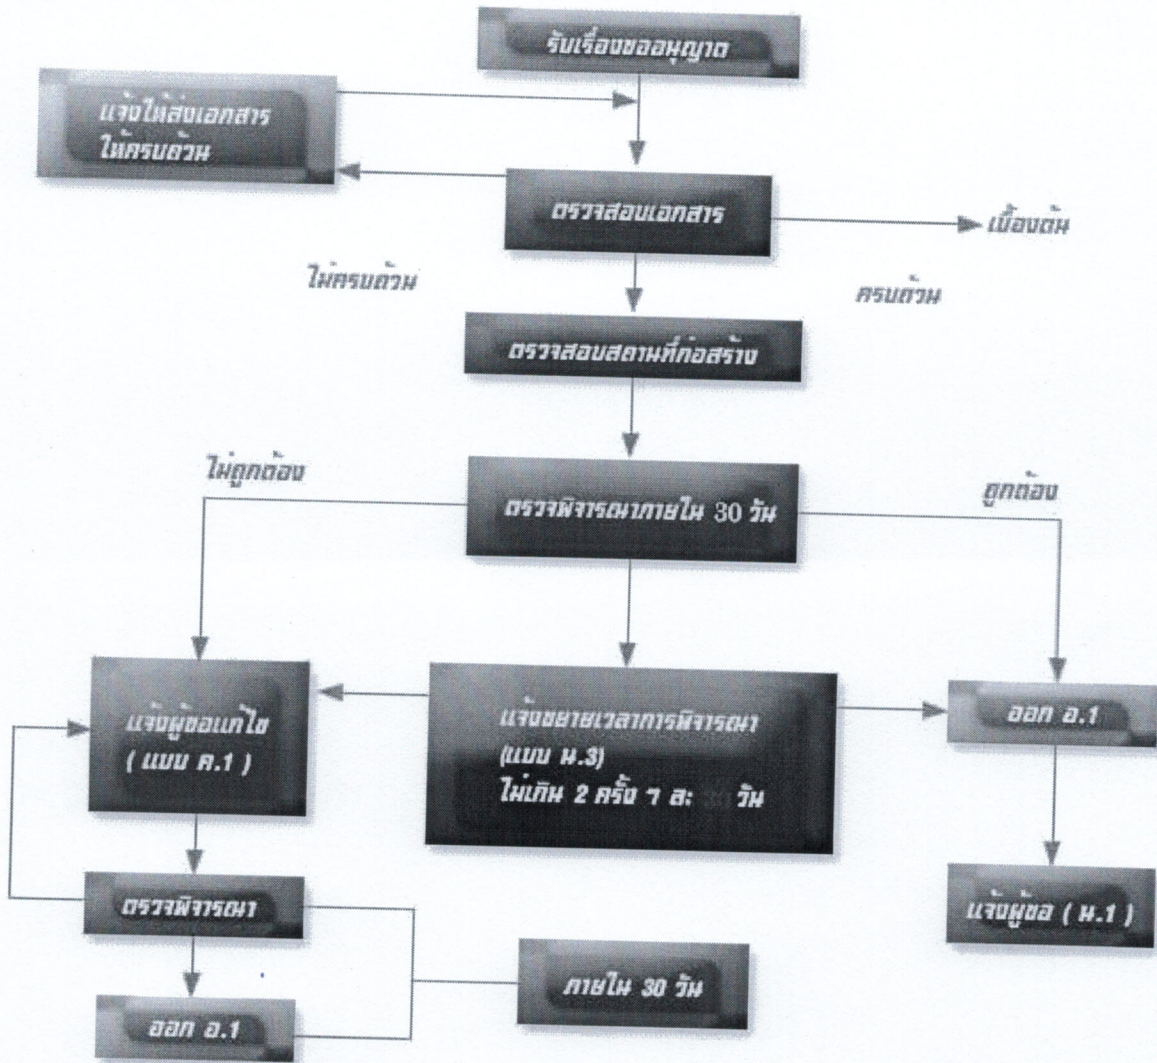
รับเรื่องขออนุญาต

แจ้งให้ส่งเอกสาร ให้ครบถ้วน

ตรวจสอบเอกสาร

เบื้องต้น

ไม่ครบถ้วน

ครบถ้วน

ตรวจสอบสถานที่ก่อสร้าง

ไม่ถูกต้อง

ตรวจพิจารณาภายใน 30 วัน

ถูกต้อง

แจ้งผู้ขอแก้ไข ( แบบ ค.1 )

แจ้งขยายเวลาการพิจารณา (แบบ น.3) ไม่เกิน 2 ครั้ง ๆ ละ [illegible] วัน

ออก อ.1

ตรวจพิจารณา

แจ้งผู้ขอ ( น.1 )

ภายใน 30 วัน

ออก อ.1